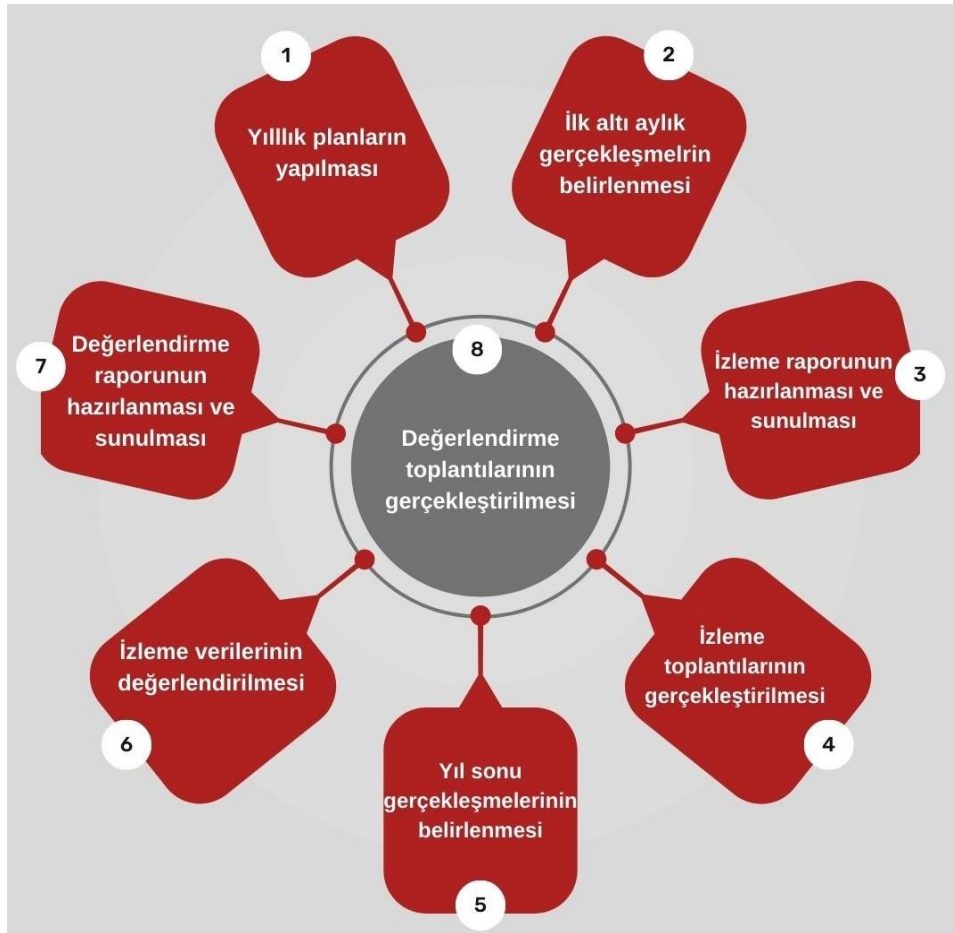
1
Yıllık planların yapılması

2
İlk altı aylık gerçekleşmelrin belirlenmesi

8
Değerlendirme toplantılarının gerçekleştirilmesi

7
Değerlendirme raporunun hazırlanması ve sunulması

3
İzleme raporunun hazırlanması ve sunulması

İzleme verilerinin değerlendirilmesi
6

İzleme toplantılarının gerçekleştirilmesi
4

Yıl sonu gerçekleşmelerinin belirlenmesi
5